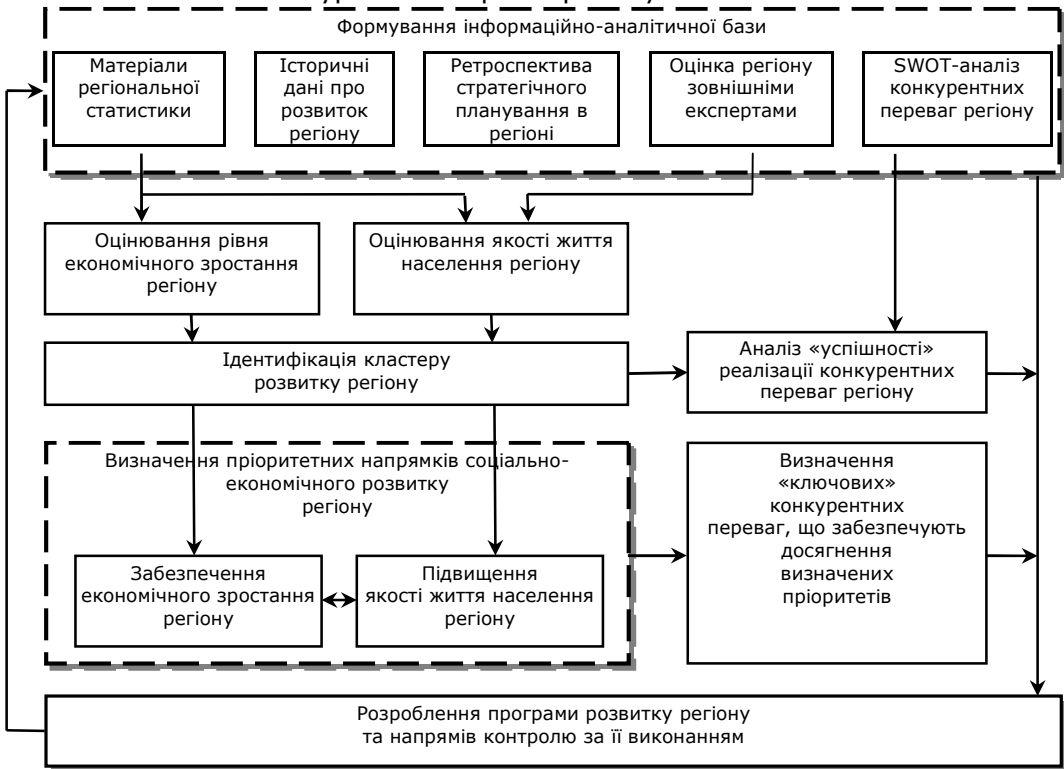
Формування інформаційно-аналітичної бази

Матеріали регіональної статистики

Історичні дані про розвиток регіону

Ретроспектива стратегічного планування в регіоні

Оцінка регіону зовнішніми експертами

SWOT-аналіз конкурентних переваг регіону

Оцінювання рівня економічного зростання регіону

Оцінювання якості життя населення регіону

Ідентифікація кластеру розвитку регіону

Аналіз «успішності» реалізації конкурентних переваг регіону

Визначення пріоритетних напрямків соціально-економічного розвитку регіону

Забезпечення економічного зростання регіону

Підвищення якості життя населення регіону

Визначення «ключових» конкурентних переваг, що забезпечують досягнення визначених пріоритетів

Розроблення програми розвитку регіону та напрямів контролю за її виконанням